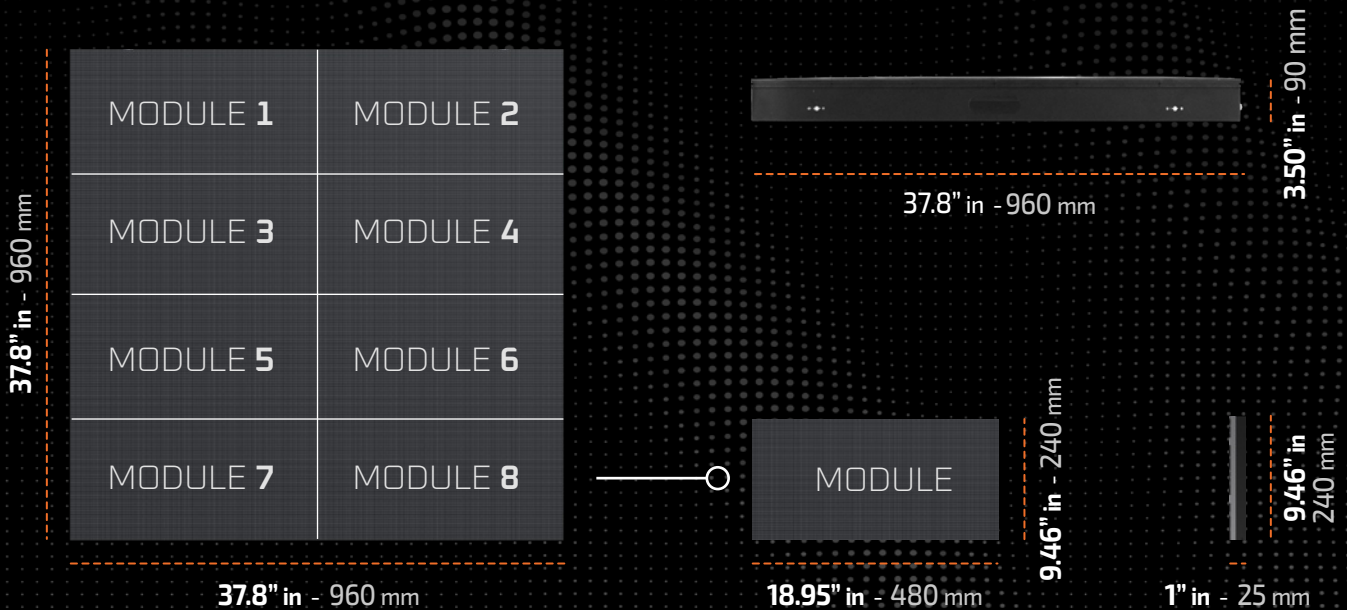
37.8" in - 960 mm

MODULE 1

MODULE 2

MODULE 3

MODULE 4

MODULE 5

MODULE 6

MODULE 7

MODULE 8

37.8" in - 960 mm

3.50" in - 90 mm

37.8" in - 960 mm

MODULE

9.46" in - 240 mm

18.95" in - 480 mm

9.46" in 240 mm

1" in - 25 mm